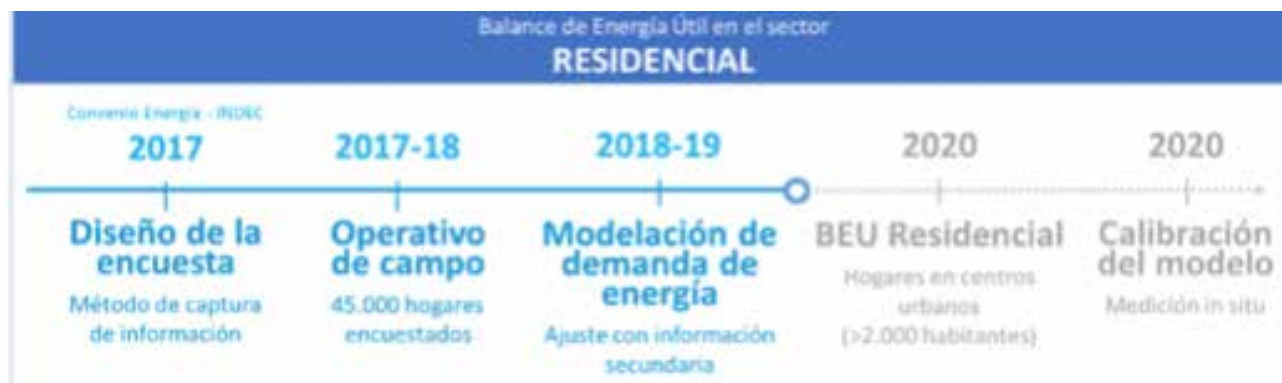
Balance de Energía Útil en el sector
RESIDENCIAL

Convenio Energía - INDEC
2017
Diseño de la encuesta
Método de captura de información

2017-18
Operativo de campo
45.000 hogares encuestados

2018-19
Modelación de demanda de energía
Ajuste con información secundaria

2020
BEU Residencial
Hogares en centros urbanos (>2.000 habitantes)

2020
Calibración del modelo
Medición in situ